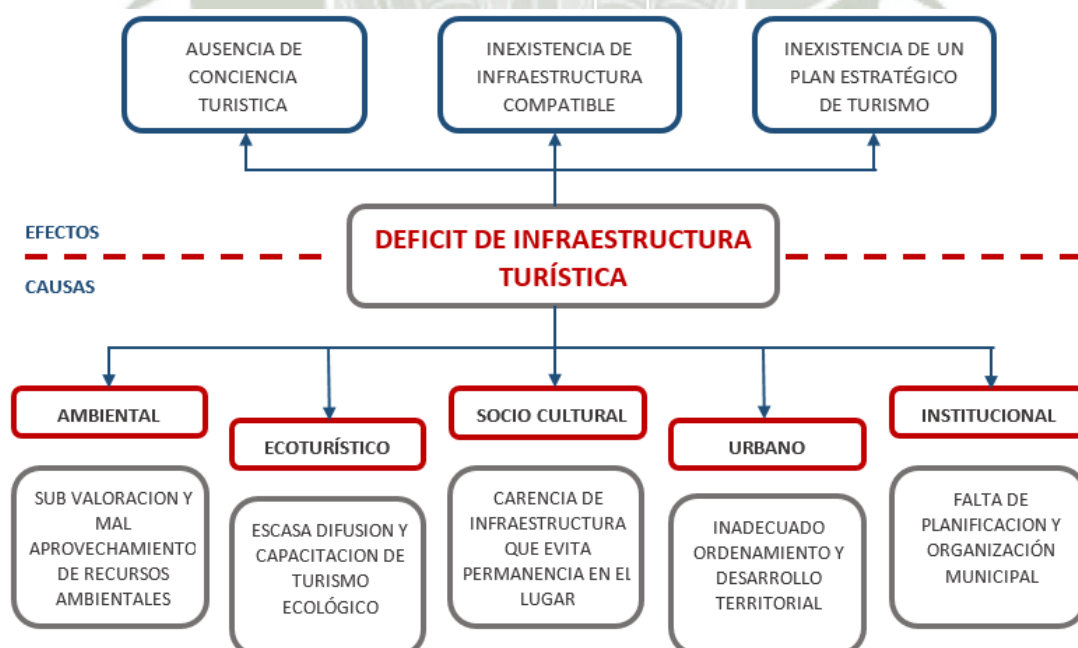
AUSENCIA DE CONCIENCIA TURISTICA

INEXISTENCIA DE INFRAESTRUCTURA COMPATIBLE

INEXISTENCIA DE UN PLAN ESTRATÉGICO DE TURISMO

EFECTOS

DEFICIT DE INFRAESTRUCTURA TURÍSTICA

CAUSAS

AMBIENTAL

ECOTURÍSTICO

SOCIO CULTURAL

URBANO

INSTITUCIONAL

SUB VALORACION Y MAL APROVECHAMIENTO DE RECURSOS AMBIENTALES

ESCASA DIFUSION Y CAPACITACION DE TURISMO ECOLÓGICO

CARENCIA DE INFRAESTRUCTURA QUE EVITA PERMANENCIA EN EL LUGAR

INADECUADO ORDENAMIENTO Y DESARROLLO TERRITORIAL

FALTA DE PLANIFICACION Y ORGANIZACIÓN MUNICIPAL